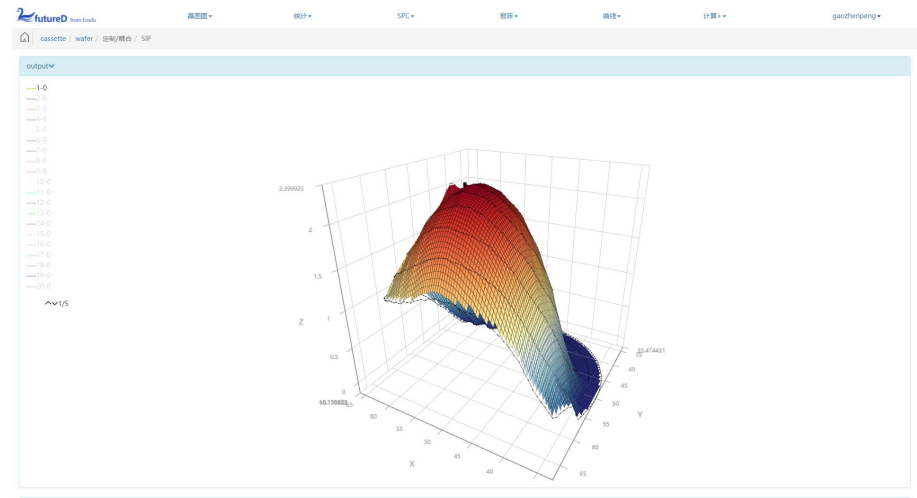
futureD from Eoulu

晶圆图▾ 统计▾ SPC▾ 报告▾ 曲线▾ 计算+▾ gaozhenpeng▾

cassette / wafer / 定制/耦合 / SIP

output

1-0
2-0
3-0
4-0
5-0
6-0
7-0
8-0
9-0
10-0
11-0
12-0
13-0
14-0
15-0
16-0
17-0
18-0
19-0
20-0

1/5

2.399923
2
1.5
1
0.5
0
Z

40.198883
65
60
55
50
45
40
X

33.474431
40
45
50
55
60
65
Y